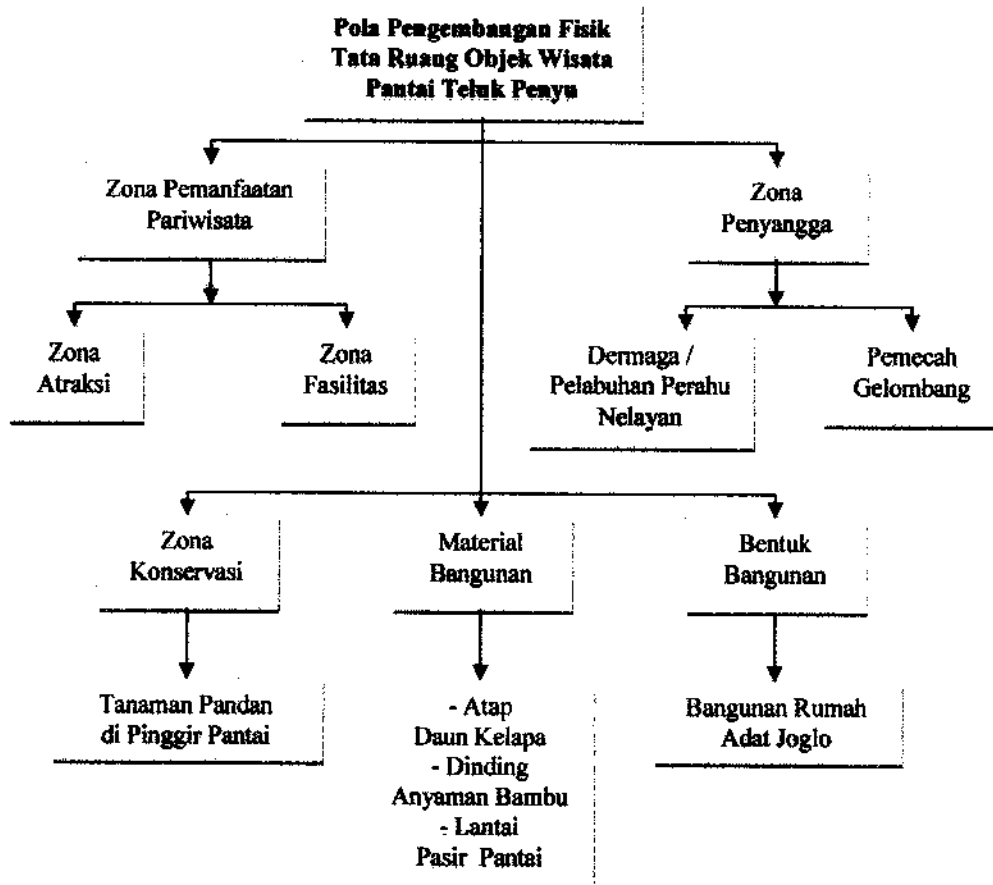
Pola Pengembangan Fisik Tata Ruang Objek Wisata Pantai Teluk Penyu

Zona Pemanfaatan Pariwisata

Zona Penyangga

Zona Atraksi

Zona Fasilitas

Dermaga / Pelabuhan Perahu Nelayan

Pemecah Gelombang

Zona Konservasi

Material Bangunan

Bentuk Bangunan

Tanaman Pandan di Pinggir Pantai

- Atap Daun Kelapa
- Dinding Anyaman Bambu
- Lantai Pasir Pantai

Bangunan Rumah Adat Joglo